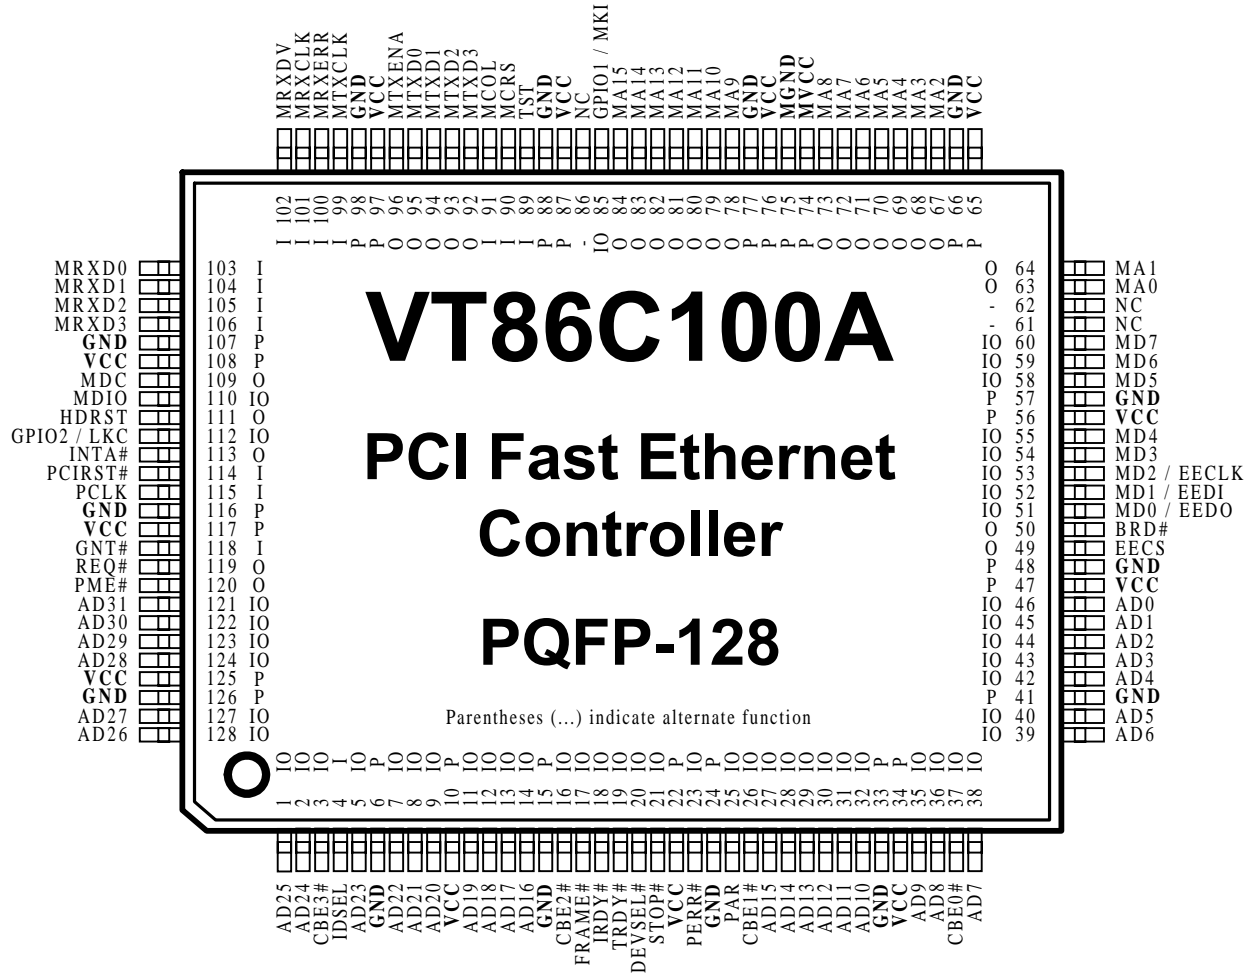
MRXDV MRXCLK MRXERR MTXCLK GND VCC MTXENA MTXD0 MTXD1 MTXD2 MTXD3 MCOL MCRS TST GND VCC NC GPIO1 / MKI MA15 MA14 MA13 MA12 MA11 MA10 MA9 GND VCC MGND MVCC MA8 MA7 MA6 MA5 MA4 MA3 MA2 GND VCC

102 I
101 I
100 I
99 I
98 P
97 P
96 O
95 O
94 O
93 O
92 O
91 I
90 I
89 I
88 P
87 P
86 -
85 IO
84 O
83 O
82 O
81 O
80 O
79 O
78 O
77 P
76 P
75 P
74 P
73 O
72 O
71 O
70 O
69 O
68 O
67 O
66 P
65 P

MRXD0 103 I
MRXD1 104 I
MRXD2 105 I
MRXD3 106 I
GND 107 P
VCC 108 P
MDC 109 O
MDIO 110 IO
HDRST 111 O
GPIO2 / LKC 112 IO
INTA# 113 O
PCIRST# 114 I
PCLK 115 I
GND 116 P
VCC 117 P
GNT# 118 I
REQ# 119 O
PME# 120 O
AD31 121 IO
AD30 122 IO
AD29 123 IO
AD28 124 IO
VCC 125 P
GND 126 P
AD27 127 IO
AD26 128 IO

VT86C100A

PCI Fast Ethernet Controller

PQFP-128

Parentheses (...) indicate alternate function

O 64 MA1
O 63 MA0
- 62 NC
- 61 NC
IO 60 MD7
IO 59 MD6
IO 58 MD5
P 57 GND
P 56 VCC
IO 55 MD4
IO 54 MD3
IO 53 MD2 / EECLK
IO 52 MD1 / EEDI
IO 51 MD0 / EEDO
O 50 BRD#
O 49 EECS
P 48 GND
P 47 VCC
IO 46 AD0
IO 45 AD1
IO 44 AD2
IO 43 AD3
IO 42 AD4
P 41 GND
IO 40 AD5
IO 39 AD6

IO 1
IO 2
IO 3
I 4
IO 5
P 6
IO 7
IO 8
IO 9
P 10
IO 11
IO 12
IO 13
IO 14
P 15
IO 16
IO 17
IO 18
IO 19
IO 20
IO 21
P 22
IO 23
P 24
IO 25
IO 26
IO 27
IO 28
IO 29
IO 30
IO 31
IO 32
P 33
P 34
IO 35
IO 36
IO 37
IO 38

AD25 AD24 CBE3# IDSEL AD23 GND AD22 AD21 AD20 VCC AD19 AD18 AD17 AD16 GND CBE2# FRAME# IRDY# TRDY# DEVSEL# STOP# VCC PERR# GND PAR CBE1# AD15 AD14 AD13 AD12 AD11 AD10 GND VCC AD9 AD8 CBE0# AD7